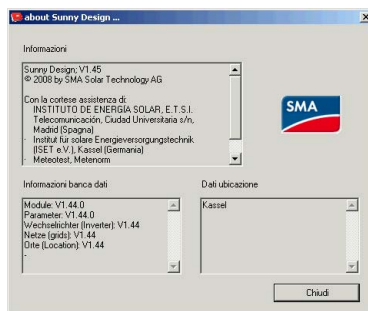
about Sunny Design ...

Informazioni

Sunny Design: V1.45
© 2008 by SMA Solar Technology AG

Con la cortese assistenza di:
- INSTITUTO DE ENERGÍA SOLAR, E.T.S.I. Telecomunicación, Ciudad Universitaria s/n, Madrid (Spagna)
- Institut für solare Energieversorgungstechnik (ISET e.V.), Kassel (Germania)
- Meteotest, Metenorm

SMA

Informazioni banca dati

Module: V1.44.0
Parameter: V1.44.0
Wechselrichter (Inverter): V1.44
Netze (grids): V1.44
Orte (Location): V1.44
-

Dati ubicazione

Kassel

Chiudi